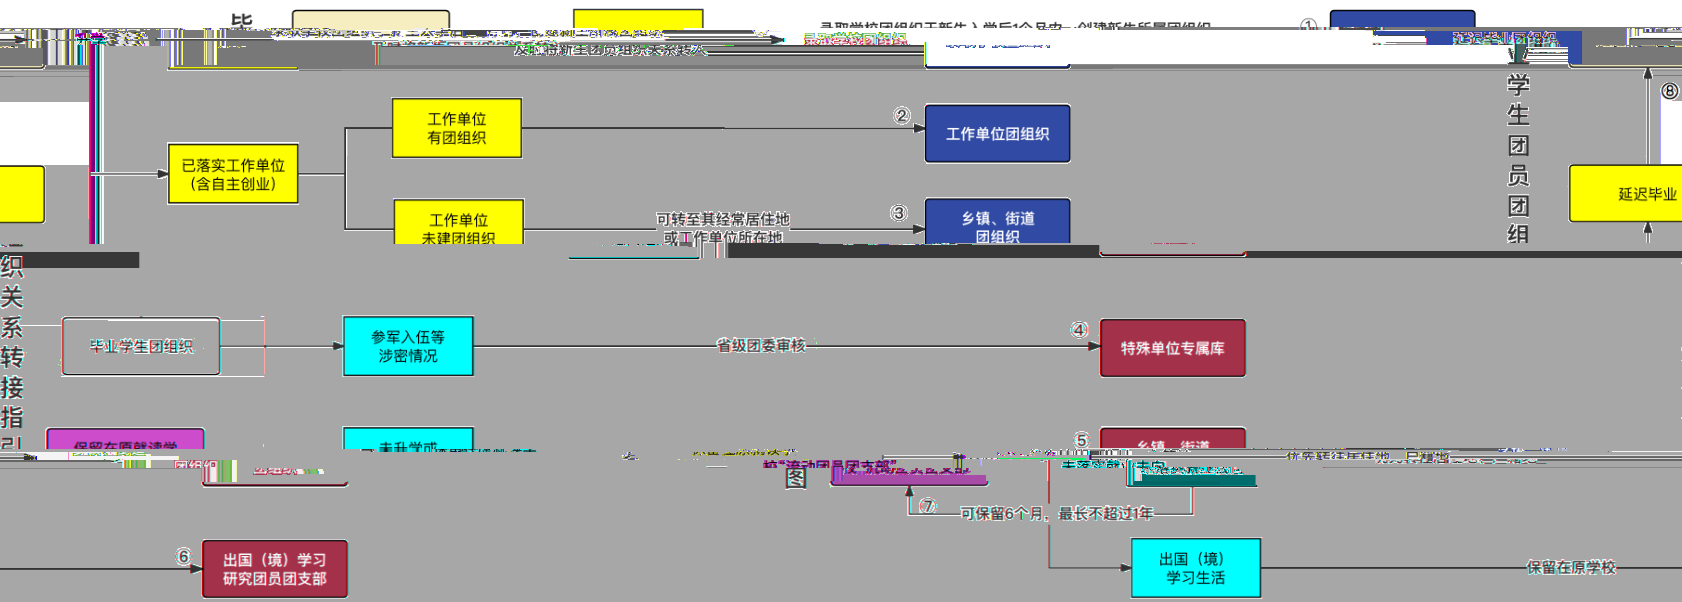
毕

录取学校团组织工新生入学后1个月内，创建新生所属团组织

①

录取学校团组织

延迟毕业团组织

学生团员团组

⑧

工作单位有团组织

②

工作单位团组织

已落实工作单位（含自主创业）

延迟毕业

工作单位未建团组织

可转至其经常居住地或工作单位所在地

③

乡镇、街道团组织

织关系转接指引

毕业学生团组织

参军入伍等涉密情况

省级团委审核

④

特殊单位专属库

保留在原就读学

未升学就

⑤

乡镇、街道

图

⑦

可保留6个月，最长不超过1年

出国（境）学习生活

⑥

出国（境）学习研究团员团支部

保留在原学校